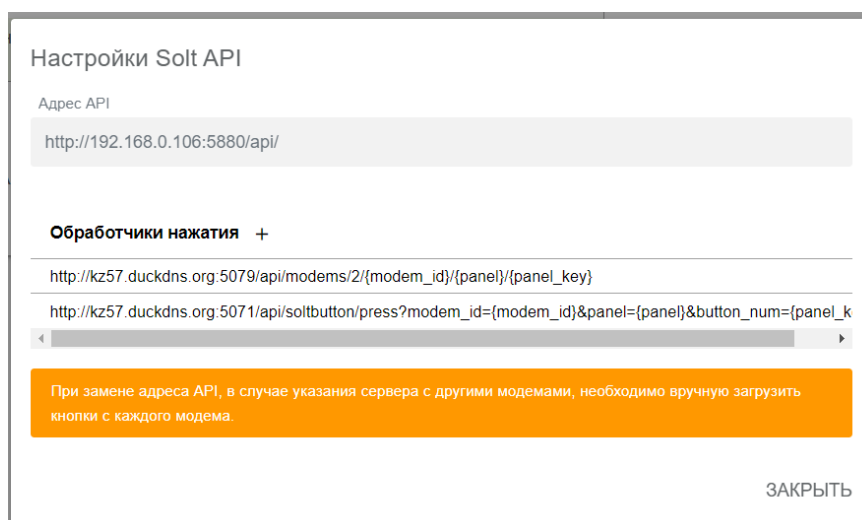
Настройки Solt API

Адрес API

http://192.168.0.106:5880/api/

Обработчики нажатия +

http://kz57.duckdns.org:5079/api/modems/2/{modem_id}/{panel}/{panel_key}

http://kz57.duckdns.org:5071/api/soltbutton/press?modem_id={modem_id}&panel={panel}&button_num={panel_k

При замене адреса API, в случае указания сервера с другими модемами, необходимо вручную загрузить кнопки с каждого модема.

ЗАКРЫТЬ